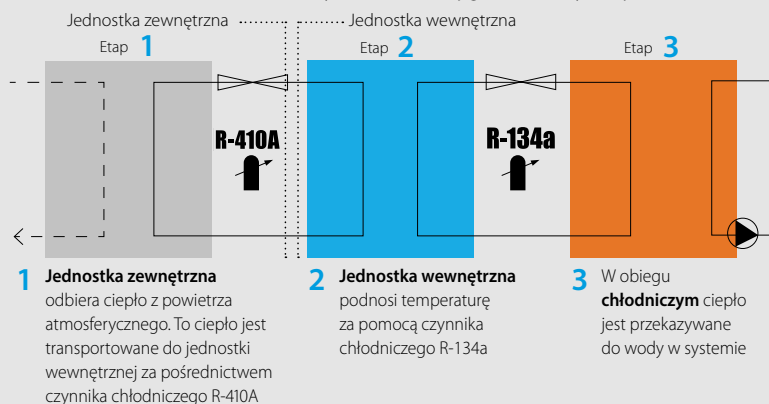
Jednostka zewnętrzna

Jednostka wewnętrzna

Etap 1

Etap 2

Etap 3

R-410A

R-134a

1 **Jednostka zewnętrzna** odbiera ciepło z powietrza atmosferycznego. To ciepło jest transportowane do jednostki wewnętrznej za pośrednictwem czynnika chłodniczego R-410A

2 **Jednostka wewnętrzna** podnosi temperaturę za pomocą czynnika chłodniczego R-134a

3 W obiegu **chłodniczym** ciepło jest przekazywane do wody w systemie